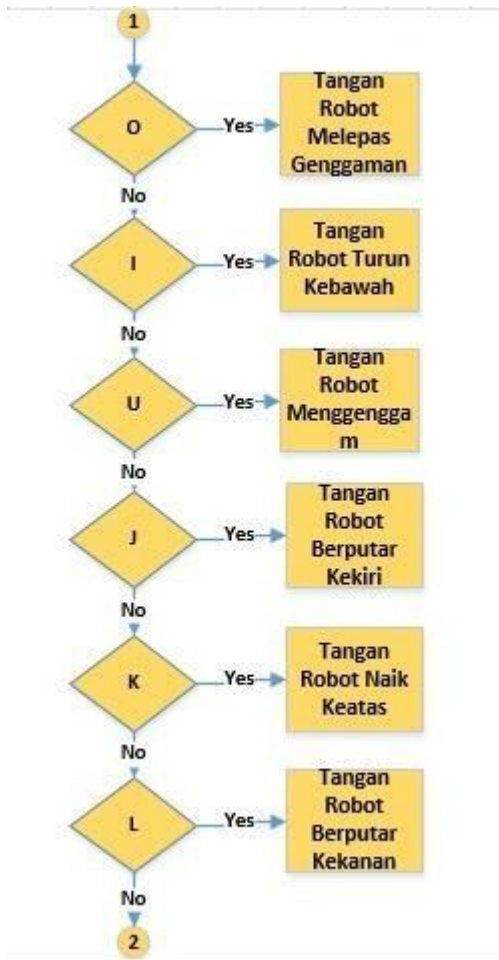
1

O

Yes

Tangan Robot Melepas Genggaman

No

I

Yes

Tangan Robot Turun Kebawah

No

U

Yes

Tangan Robot Menggenggam

No

J

Yes

Tangan Robot Berputar Kekiri

No

K

Yes

Tangan Robot Naik Keatas

No

L

Yes

Tangan Robot Berputar Kekanan

No

2